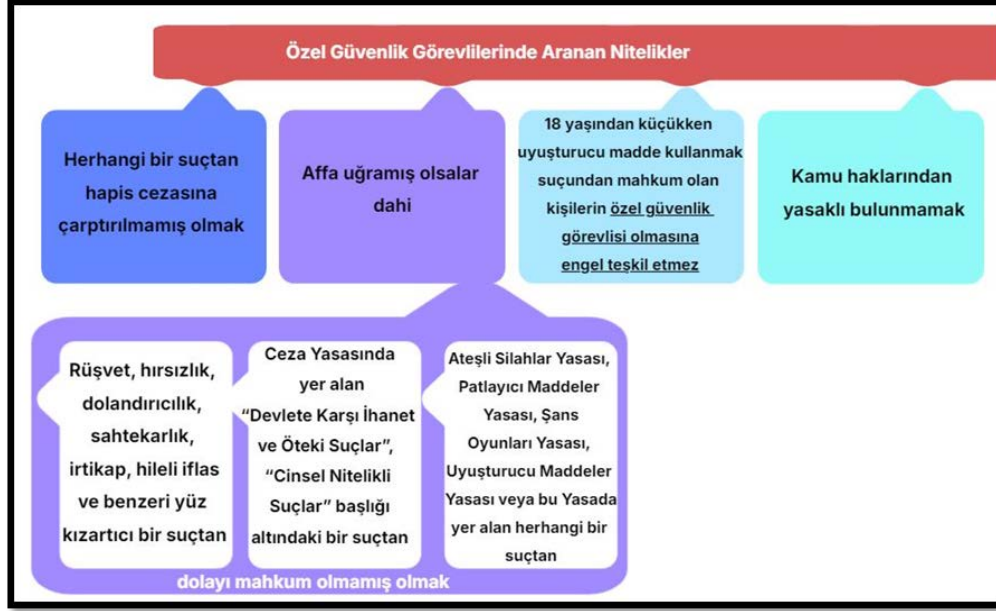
Özel Güvenlik Görevlilerinde Aranan Nitelikler

Herhangi bir suçtan hapis cezasına çarptırılmamış olmak

Affa uğramış olsalar dahi

18 yaşından küçükken uyuşturucu madde kullanmak suçundan mahkum olan kişilerin özel güvenlik görevlisi olmasına engel teşkil etmez

Kamu haklarından yasaklı bulunmamak

Rüşvet, hırsızlık, dolandırıcılık, sahtekarlık, irtikap, hileli iflas ve benzeri yüz kızartıcı bir suçtan

Ceza Yasasında yer alan "Devlete Karşı İhanet ve Öteki Suçlar", "Cinsel Nitelikli Suçlar" başlığı altındaki bir suçtan

Ateşli Silahlar Yasası, Patlayıcı Maddeler Yasası, Şans Oyunları Yasası, Uyuşturucu Maddeler Yasası veya bu Yasada yer alan herhangi bir suçtan

dolayı mahkum olmamış olmak